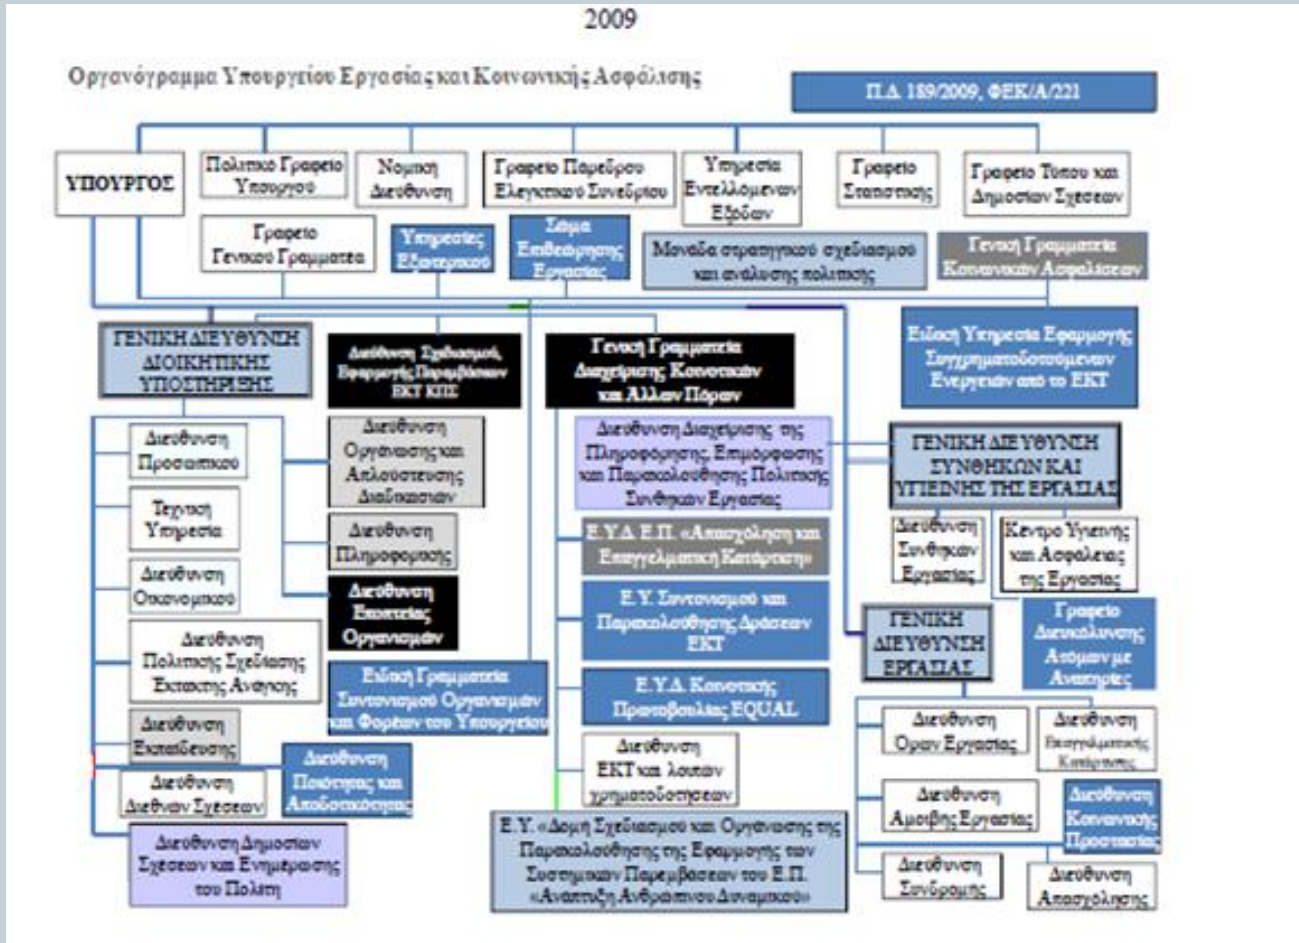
2009

Οργανόγραμμα Υπουργείου Εργασίας και Κοινωνικής Ασφάλισης

Π.Δ 189/2009, ΦΕΚ/Α/221

ΥΠΟΥΡΓΟΣ

Πολιτικό Γραφείο Υπουργού

Νομική Διεύθυνση

Γραφείο Παρέδρου Ελεγκτικού Συνεδρίου

Υπηρεσία Εντελλόμενων Εξόδων

Γραφείο Στατιστικής

Γραφείο Τύπου και Δημοσίων Σχέσεων

Γραφείο Γενικού Γραμματέα

Υπηρεσίες Εξωτερικού

Σώμα Επιθεώρησης Εργασίας

Μονάδα στρατηγικού σχεδιασμού και ανάλυσης πολιτικής

Γενική Γραμματεία Κοινωνικών Ασφαλίσεων

ΓΕΝΙΚΗ ΔΙΕΥΘΥΝΣΗ ΔΙΟΙΚΗΤΙΚΗΣ ΥΠΟΣΤΗΡΙΞΗΣ

Διεύθυνση Σχεδιασμού, Εφαρμογής Παρεμβάσεων ΕΚΤ ΚΠΣ

Γενική Γραμματεία Διαχείρισης Κοινοτικών και Άλλων Πόρων

Ειδική Υπηρεσία Εφαρμογής Συγχρηματοδοτούμενων Ενεργειών από το ΕΚΤ

Διεύθυνση Προσωπικού

Διεύθυνση Οργάνωσης και Απλούστευσης Διαδικασιών

Διεύθυνση Διαχείρισης της Πληροφόρησης, Επιμόρφωσης και Παρακολούθησης Πολιτικής Συνθηκών Εργασίας

ΓΕΝΙΚΗ ΔΙΕΥΘΥΝΣΗ ΣΥΝΘΗΚΩΝ ΚΑΙ ΥΓΙΕΙΝΗΣ ΤΗΣ ΕΡΓΑΣΙΑΣ

Τεχνική Υπηρεσία

Διεύθυνση Πληροφορικής

Ε.Υ.Δ. Ε.Π. «Απασχόληση και Επαγγελματική Κατάρτιση»

Διεύθυνση Συνθηκών Εργασίας

Κέντρο Υγιεινής και Ασφάλειας της Εργασίας

Διεύθυνση Οικονομικού

Διεύθυνση Εποπτείας Οργανισμών

Ε.Υ. Συντονισμού και Παρακολούθησης Δράσεων ΕΚΤ

ΓΕΝΙΚΗ ΔΙΕΥΘΥΝΣΗ ΕΡΓΑΣΙΑΣ

Γραφείο Διευκόλυνσης Ατόμων με Αναπηρίες

Διεύθυνση Πολιτικής Σχεδίασης Έκτακτης Ανάγκης

Ειδική Γραμματεία Συντονισμού Οργανισμών και Φορέων του Υπουργείου

Ε.Υ.Δ. Κοινοτικής Πρωτοβουλίας EQUAL

Διεύθυνση Όρων Εργασίας

Διεύθυνση Επαγγελματικής Κατάρτισης

Διεύθυνση Εκπαίδευσης

Διεύθυνση Ποιότητας και Αποδοτικότητας

Διεύθυνση ΕΚΤ και λοιπών χρηματοδοτήσεων

Διεύθυνση Αμοιβής Εργασίας

Διεύθυνση Κοινωνικής Προστασίας

Διεύθυνση Διεθνών Σχέσεων

Διεύθυνση Δημοσίων Σχέσεων και Ενημέρωσης του Πολίτη

Ε.Υ. «Δομή Σχεδιασμού και Οργάνωσης της Παρακολούθησης της Εφαρμογής των Συστημικών Παρεμβάσεων του Ε.Π. «Ανάπτυξη Ανθρώπινου Δυναμικού»

Διεύθυνση Συνδρομής

Διεύθυνση Απασχόλησης